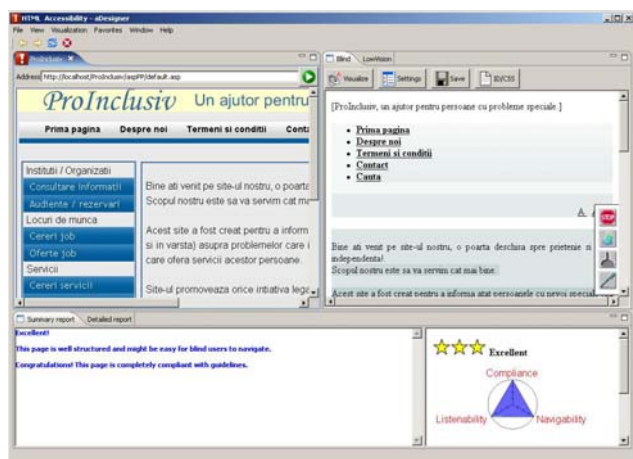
HTML Accessibility - aDesigner

File View Visualization Favorites Window Help

ProInclusiv

Address http://localhost/ProInclusiv/aspPP/default.asp

ProInclusiv Un ajutor pentru

Prima pagina Despre noi Termeni si conditii Cont

Institutii / Organizatii
Consultare informatii
Audiente / rezervari
Locuri de munca
Cereri job
Oferte job
Servicii
Cereri servicii

Bine ati venit pe site-ul nostru, o poarta
Scopul nostru este sa va servim cat m

Acest site a fost creat pentru a inform si in varsta) asupra problemelor care i care ofera servicii acestor persoane.

Site-ul promoveaza orice intiativa lega

Blind LowVision

Visualize Settings Save ID/CSS

[ProInclusiv, un ajutor pentru persoane cu probleme speciale.]

• Prima pagina
• Despre noi
• Termeni si conditii
• Contact
• Cauta

Bine ati venit pe site-ul nostru, o poarta deschisa spre prietenie si independenta!
Scopul nostru este sa va servim cat mai bine.

Acest site a fost creat pentru a informa atat persoanele cu nevoi special

Summary report Detailed report

Excellent!

This page is well structured and might be easy for blind users to navigate.

Congratulations! This page is completely compliant with guidelines.

Excellent

Compliance

Listenability Navigability